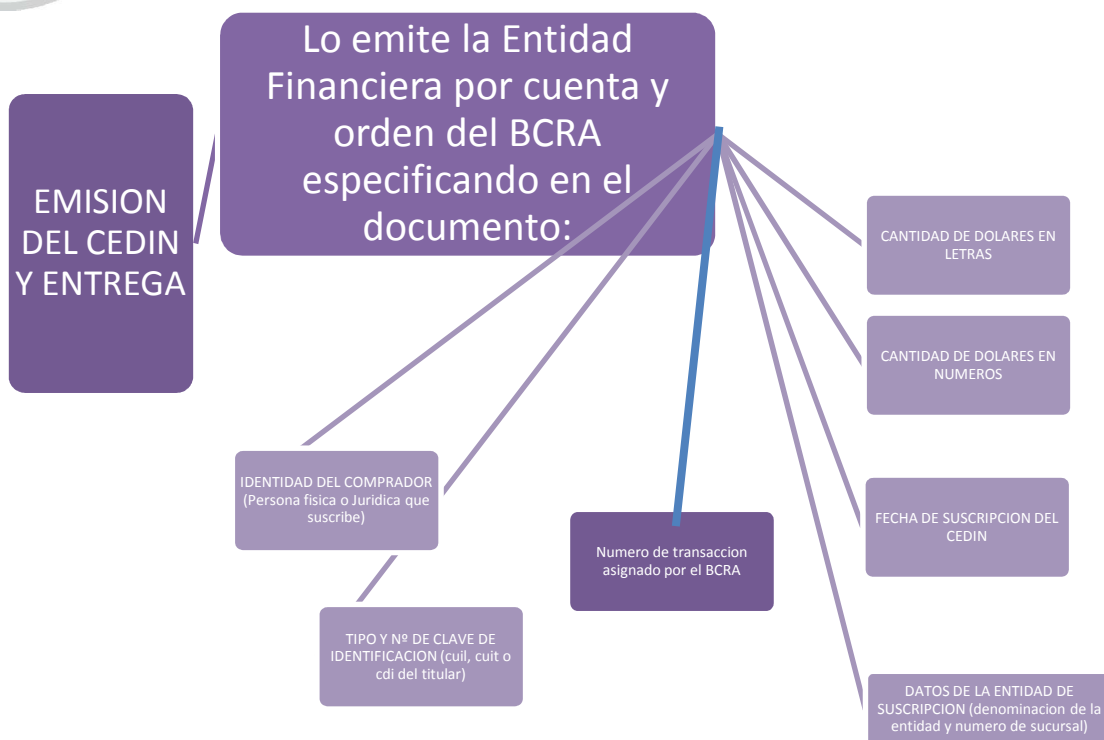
EMISION DEL CEDIN Y ENTREGA

Lo emite la Entidad Financiera por cuenta y orden del BCRA especificando en el documento:

CANTIDAD DE DOLARES EN LETRAS

CANTIDAD DE DOLARES EN NUMEROS

FECHA DE SUSCRIPCION DEL CEDIN

DATOS DE LA ENTIDAD DE SUSCRIPCION (denominacion de la entidad y numero de sucursal)

IDENTIDAD DEL COMPRADOR (Persona fisica o Juridica que suscribe)

Numero de transaccion asignado por el BCRA

TIPO Y Nº DE CLAVE DE IDENTIFICACION (cuil, cuit o cdi del titular)